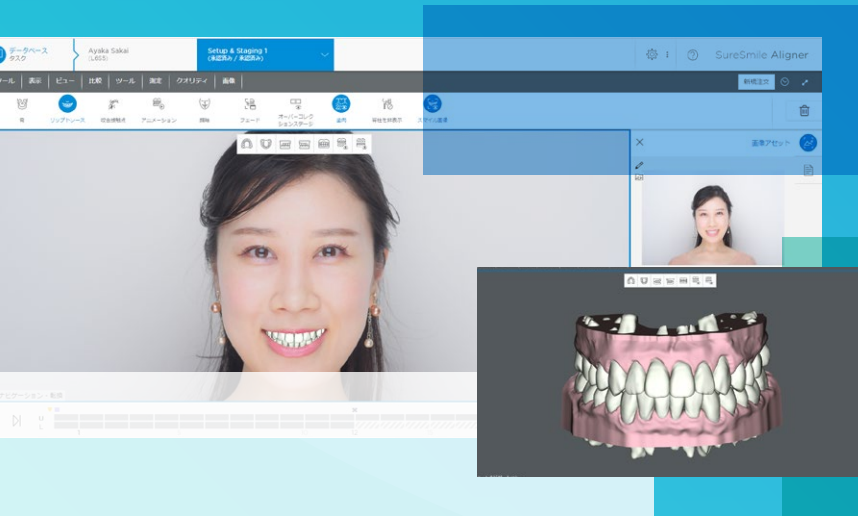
データベース
タスク

Ayaka Sakai
(L655)

Setup & Staging 1
(未記済み / 未記済み)

SureSmile Aligner

ツール 表示 ビュー 比較 ツール 測定 クオリティ 画像

新規注文

歯 リップトレース 咬合接触点 アニメーション 顎骨 フェード オーバーコレクションステージ 歯列 部位を非表示 スマイル画像

画像アセット

ナビゲーション・動画